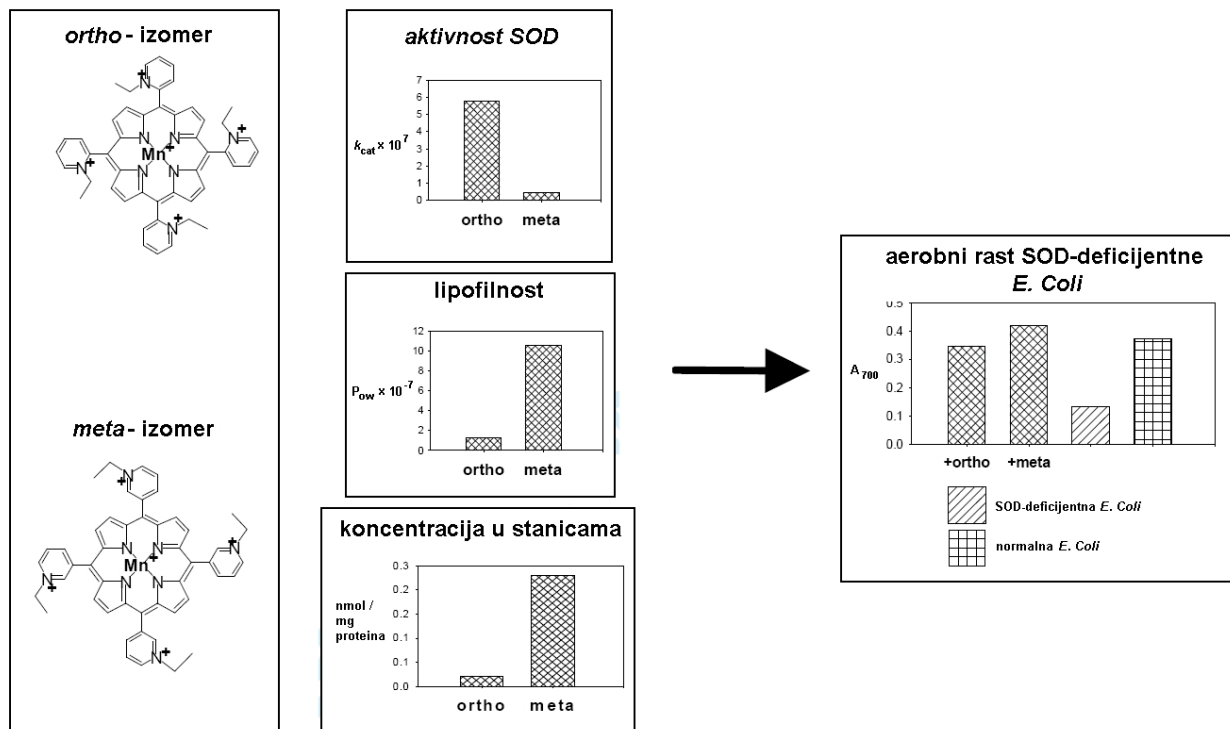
*ortho* - izomer

$N^+$

$N^+$

$N^+$

$N^+$

N

N

N

N

$Mn^+$

*meta* - izomer

$N^+$

$N^+$

$N^+$

$N^+$

N

N

N

N

$Mn^+$

*aktivnost SOD*

7
6
5
4
3
2
1
0

$k_{cat} \times 10^7$

ortho meta

lipofilnost

12
10
8
6
4
2
0

$P_{ow} \times 10^{-7}$

ortho meta

koncentracija u stanicama

0.3
0.25
0.2
0.15
0.1
0.05
0.0

nmol / mg proteina

ortho meta

aerobni rast SOD-deficijentne *E. Coli*

0.5
0.4
0.3
0.2
0.1
0.0

$A_{700}$

+ortho +meta

SOD-deficijentna *E. Coli*

normalna *E. Coli*